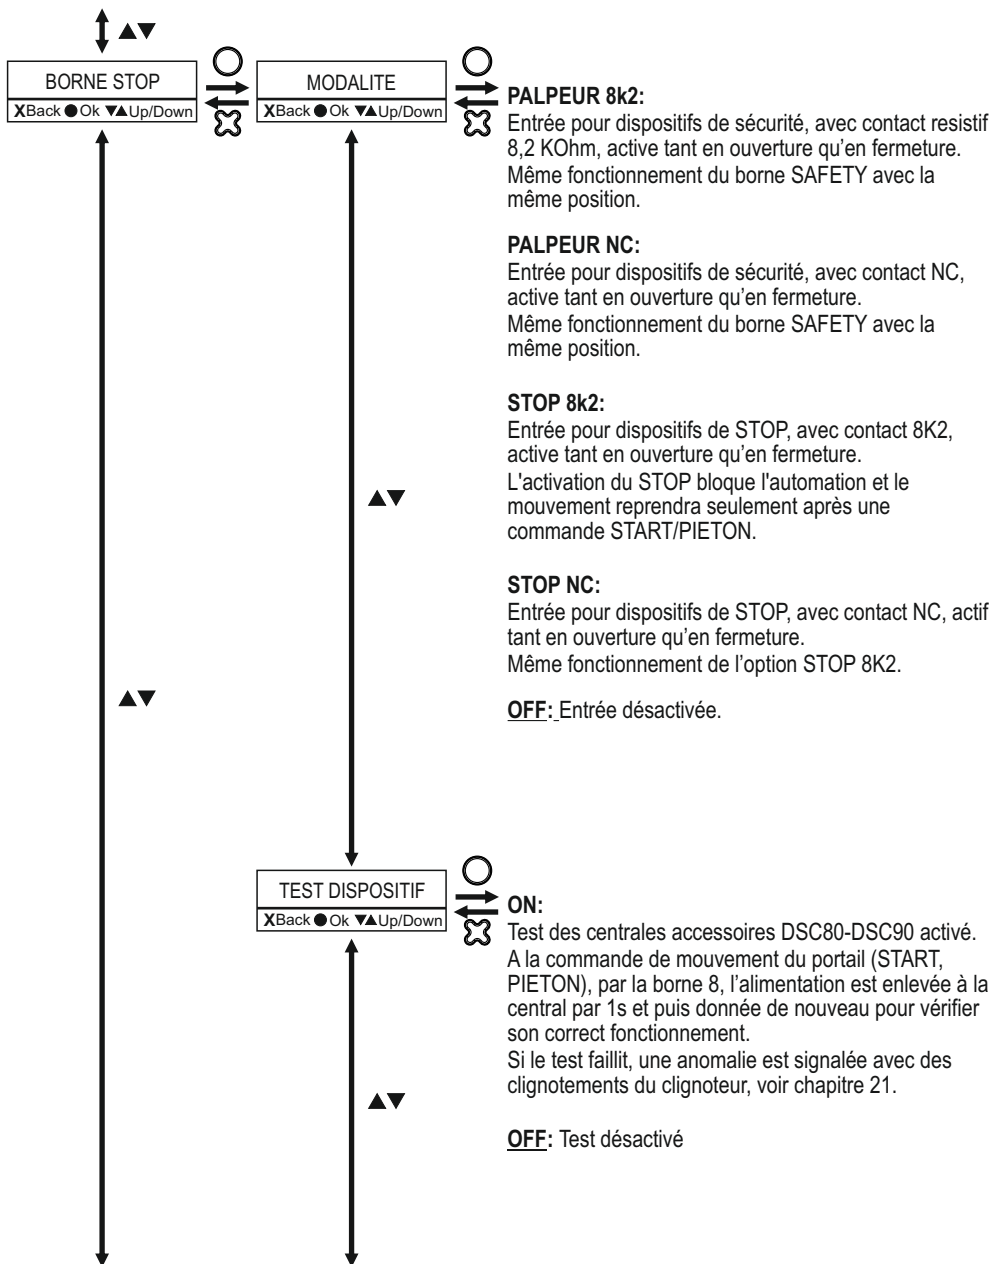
▲▼

BORNE STOP
XBack ● Ok ▼▲Up/Down

MODALITE
XBack ● Ok ▼▲Up/Down

PALPEUR 8k2:
Entrée pour dispositifs de sécurité, avec contact resistif 8,2 KOhm, active tant en ouverture qu'en fermeture.
Même fonctionnement du borne SAFETY avec la même position.

PALPEUR NC:
Entrée pour dispositifs de sécurité, avec contact NC, active tant en ouverture qu'en fermeture.
Même fonctionnement du borne SAFETY avec la même position.

STOP 8k2:
Entrée pour dispositifs de STOP, avec contact 8K2, active tant en ouverture qu'en fermeture.
L'activation du STOP bloque l'automation et le mouvement reprendra seulement après une commande START/PIETON.

STOP NC:
Entrée pour dispositifs de STOP, avec contact NC, actif tant en ouverture qu'en fermeture.
Même fonctionnement de l'option STOP 8K2.

OFF: Entrée désactivée.

▲▼

▲▼

TEST DISPOSITIF
XBack ● Ok ▼▲Up/Down

ON:
Test des centrales accessoires DSC80-DSC90 activé. A la commande de mouvement du portail (START, PIETON), par la borne 8, l'alimentation est enlevée à la central par 1s et puis donnée de nouveau pour vérifier son correct fonctionnement.
Si le test faillit, une anomalie est signalée avec des clignotements du clignoteur, voir chapitre 21.

▲▼

OFF: Test désactivé